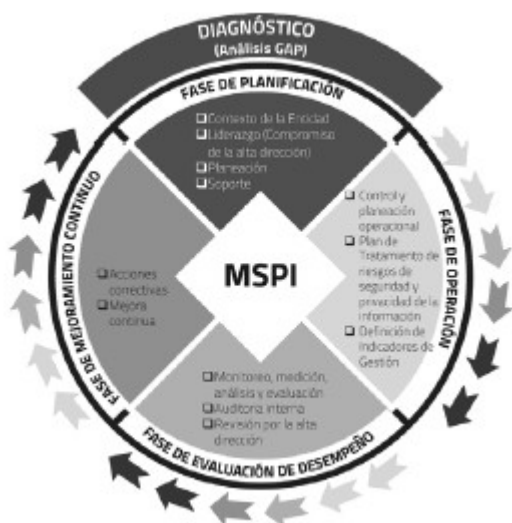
DIAGNÓSTICO
(Análisis GAP)

FASE DE PLANIFICACIÓN

❑ Contexto de la Entidad
❑ Liderazgo (Compromiso de la alta dirección)
❑ Planeación
❑ Soporte

FASE DE OPERACIÓN

❑ Control y planeación operacional
❑ Plan de Tratamiento de riesgos de seguridad y privacidad de la información
❑ Definición de Indicadores de Gestión

MSPI

FASE DE MEJORAMIENTO CONTINUO

❑ Acciones correctivas
❑ Mejora continua

❑ Monitoreo, medición, análisis y evaluación
❑ Auditoria interna
❑ Revisión por la alta dirección

FASE DE EVALUACIÓN DE DESEMPEÑO